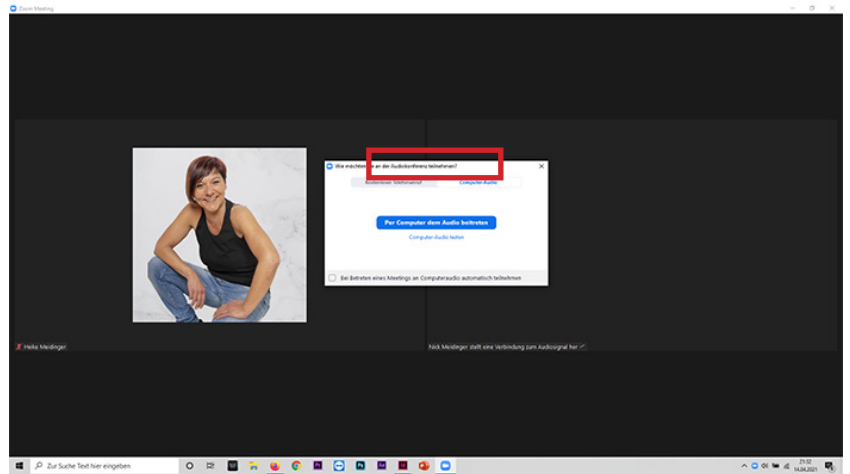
Zoom Meeting

Wie möchten Sie an der Audiokonferenz teilnehmen?

Kostenloser Telefonanruf

Computer-Audio

Per Computer dem Audio beitreten

Computer-Audio testen

Bei Betreten eines Meetings an Computeraudio automatisch teilnehmen

Heike Meidinger

Nick Meidinger stellt eine Verbindung zum Audiosignal her

Zur Suche Text hier eingeben

21:32
14.04.2021